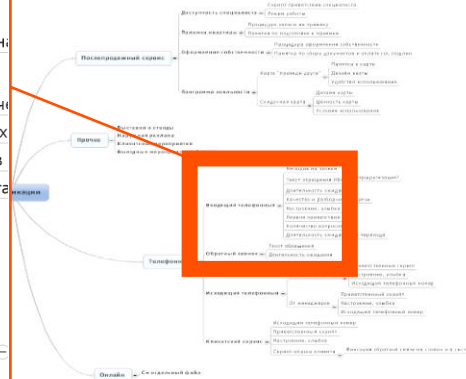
на
не
х
в
зации
Послепродажный сервис
Доступность специалиста
Скорость прибытия специалиста
Режим работы
Приемка квартиры
Процедура записи на приемку
Качество подготовки к приемке
Оформление собственности
Процедура оформления собственности
Помощь по сбору документов и оплате гос.пошлин
Программа лояльности
Карта "Клубная карта"
Привилегии
Дизайн карты
Удобство использования
Скидочная карта
Дизайн карты
Ценность карты
Условия использования
Прочее
Доставка в офисы
Наружная реклама
Клиентские мероприятия
Выездные мероприятия
Входящие телефонные
Ожидание на линии
Тест обращения по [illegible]
Длительность ожидания
Качество и выбор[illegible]
Инструкция, улыбка
Знание специалиста
Количество вопросов
Длительность ожидания
Обратный звонок
Тест обращения
Длительность ожидания
Телефон
Исходящие телефонные
Инструкция, улыбка
Исходящие телефонные
От менеджера
Приветственный звонок
Инструкция, улыбка
Исходящий телефонный номер
Клиентский сервис
Исходящие телефонные номер
Приветственный звонок
Инструкция, улыбка
Сервис отдела клиента
Функция обратной связи на сайте и в сети
Онлайн
Скачиваемый файл